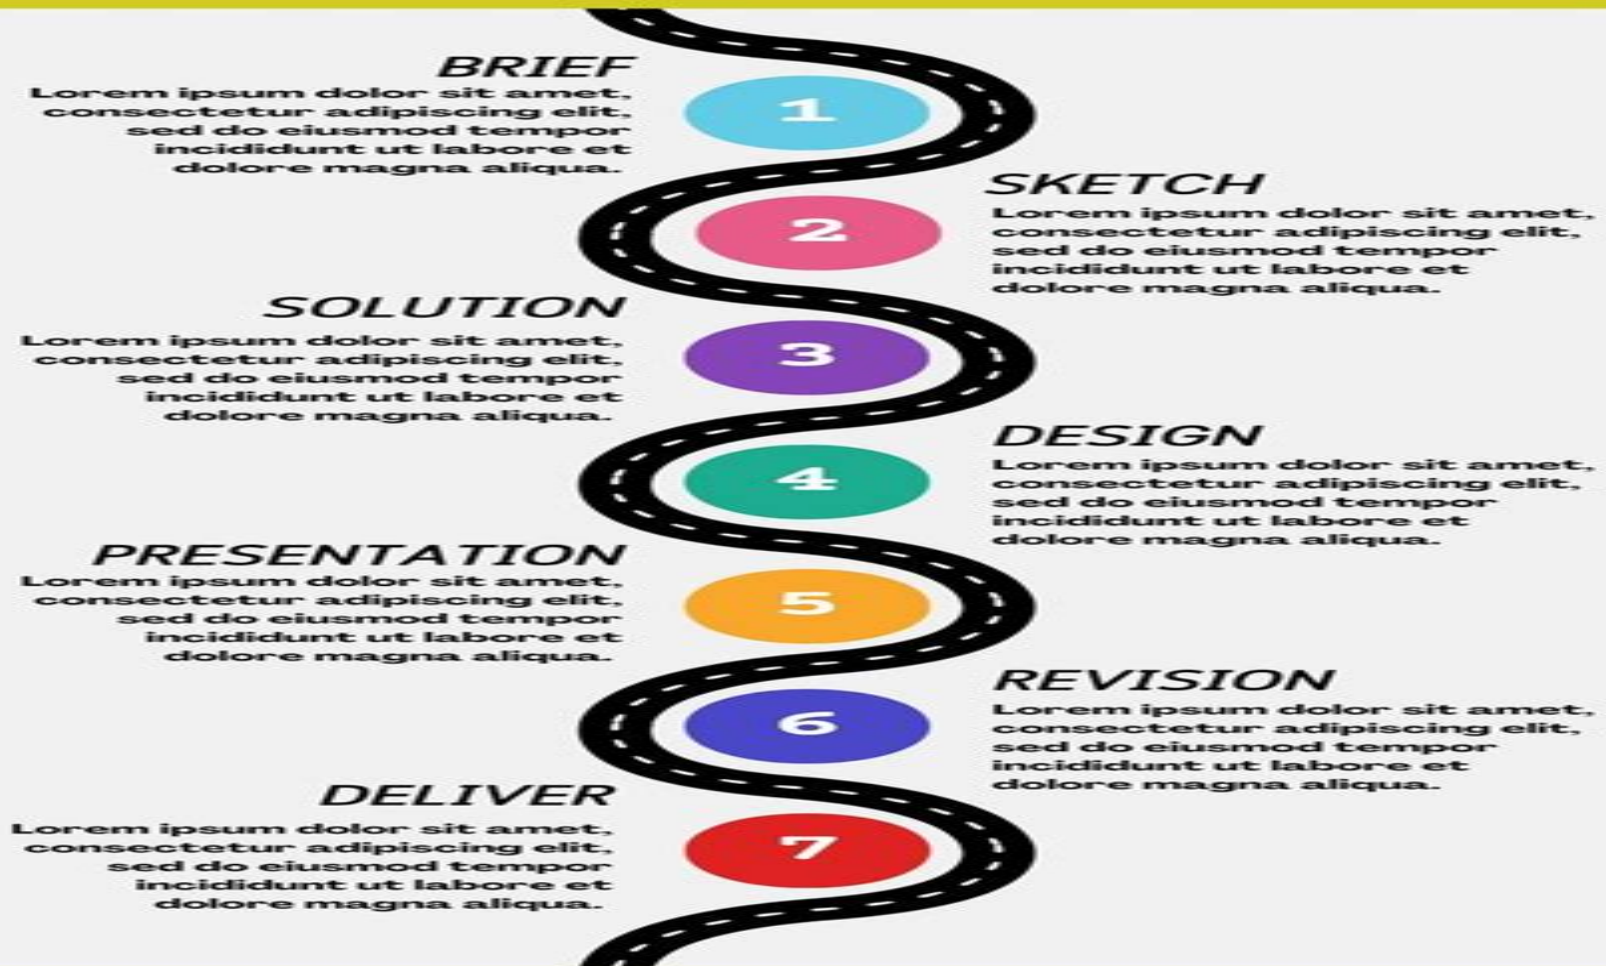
BRIEF
Lorem ipsum dolor sit amet, consectetur adipiscing elit, sed do eiusmod tempor incididunt ut labore et dolore magna aliqua.

1

SKETCH
Lorem ipsum dolor sit amet, consectetur adipiscing elit, sed do eiusmod tempor incididunt ut labore et dolore magna aliqua.

2

SOLUTION
Lorem ipsum dolor sit amet, consectetur adipiscing elit, sed do eiusmod tempor incididunt ut labore et dolore magna aliqua.

3

DESIGN
Lorem ipsum dolor sit amet, consectetur adipiscing elit, sed do eiusmod tempor incididunt ut labore et dolore magna aliqua.

4

PRESENTATION
Lorem ipsum dolor sit amet, consectetur adipiscing elit, sed do eiusmod tempor incididunt ut labore et dolore magna aliqua.

5

REVISION
Lorem ipsum dolor sit amet, consectetur adipiscing elit, sed do eiusmod tempor incididunt ut labore et dolore magna aliqua.

6

DELIVER
Lorem ipsum dolor sit amet, consectetur adipiscing elit, sed do eiusmod tempor incididunt ut labore et dolore magna aliqua.

7